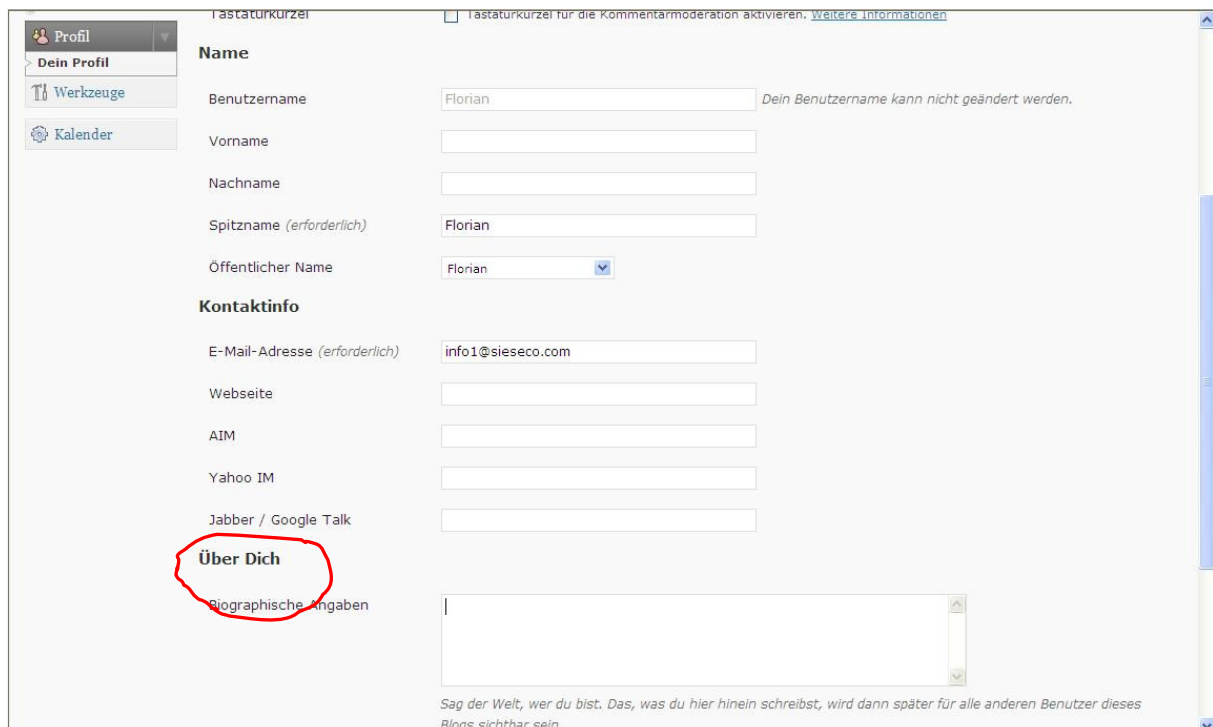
Tastaturkürzel

Tastaturkürzel für die Kommentarmoderation aktivieren. Weitere Informationen

Profil

Dein Profil

Werkzeuge

Kalender

Name

Benutzername | Florian | Dein Benutzername kann nicht geändert werden.

Vorname

Nachname

Spitzname (erforderlich) | Florian

Öffentlicher Name | Florian

Kontaktinfo

E-Mail-Adresse (erforderlich) | info1@sieseco.com

Webseite

AIM

Yahoo IM

Jabber / Google Talk

Über Dich

Biographische Angaben

Sag der Welt, wer du bist. Das, was du hier hinein schreibst, wird dann später für alle anderen Benutzer dieses Blogs sichtbar sein.